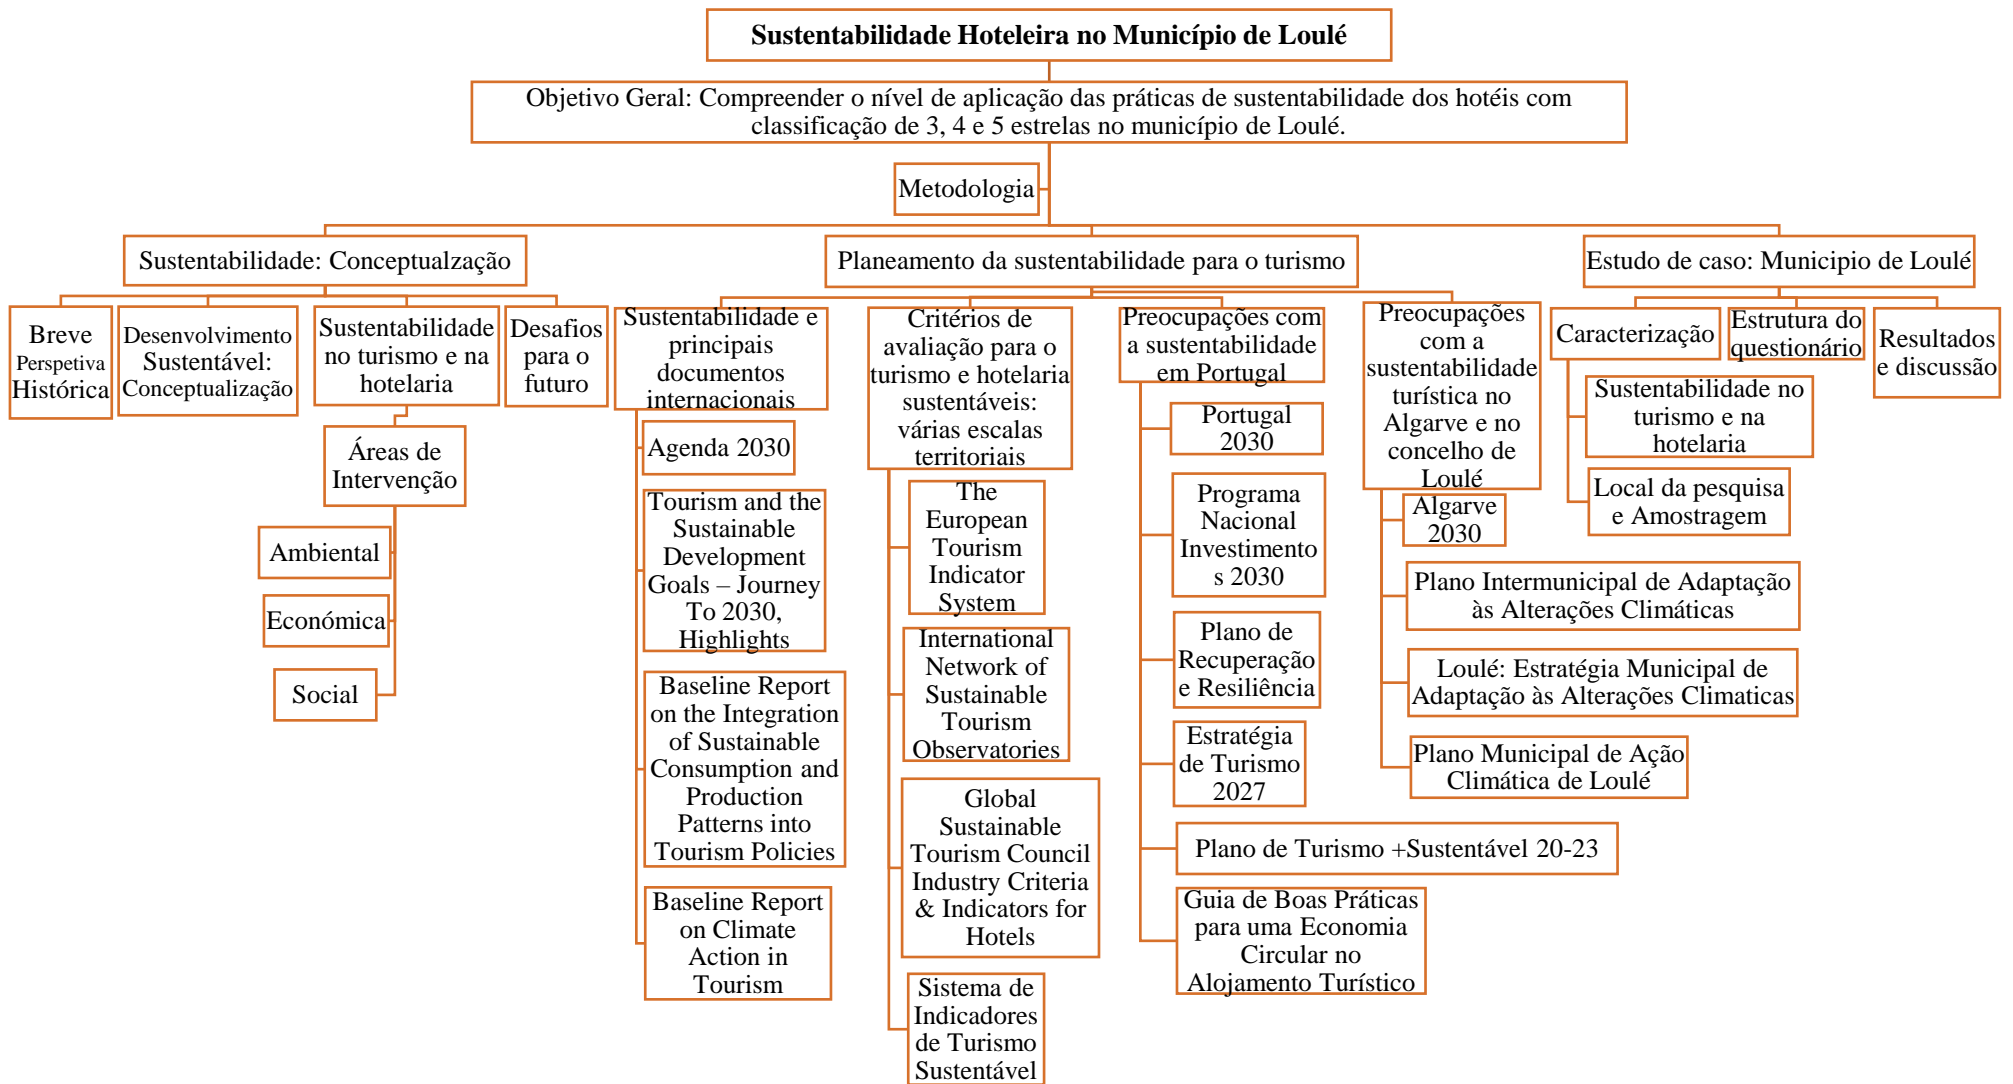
Sustentabilidade Hoteleira no Município de Loulé

Objetivo Geral: Compreender o nível de aplicação das práticas de sustentabilidade dos hotéis com classificação de 3, 4 e 5 estrelas no município de Loulé.

Metodologia

Sustentabilidade: Conceptualzação

Breve Perspetiva Histórica

Desenvolvimento Sustentável: Conceptualização

Sustentabilidade no turismo e na hotelaria

Áreas de Intervenção

Ambiental

Económica

Social

Desafios para o futuro

Planeamento da sustentabilidade para o turismo

Sustentabilidade e principais documentos internacionais

Agenda 2030

Tourism and the Sustainable Development Goals – Journey To 2030, Highlights

Baseline Report on the Integration of Sustainable Consumption and Production Patterns into Tourism Policies

Baseline Report on Climate Action in Tourism

Critérios de avaliação para o turismo e hotelaria sustentáveis: várias escalas territoriais

The European Tourism Indicator System

International Network of Sustainable Tourism Observatories

Global Sustainable Tourism Council Industry Criteria & Indicators for Hotels

Sistema de Indicadores de Turismo Sustentável

Preocupações com a sustentabilidade em Portugal

Portugal 2030

Programa Nacional Investimentos 2030

Plano de Recuperação e Resiliência

Estratégia de Turismo 2027

Plano de Turismo +Sustentável 20-23

Guia de Boas Práticas para uma Economia Circular no Alojamento Turístico

Preocupações com a sustentabilidade turística no Algarve e no concelho de Loulé

Algarve 2030

Plano Intermunicipal de Adaptação às Alterações Climáticas

Loulé: Estratégia Municipal de Adaptação às Alterações Climaticas

Plano Municipal de Ação Climática de Loulé

Estudo de caso: Municipio de Loulé

Caracterização

Sustentabilidade no turismo e na hotelaria

Local da pesquisa e Amostragem

Estrutura do questionário

Resultados e discussão